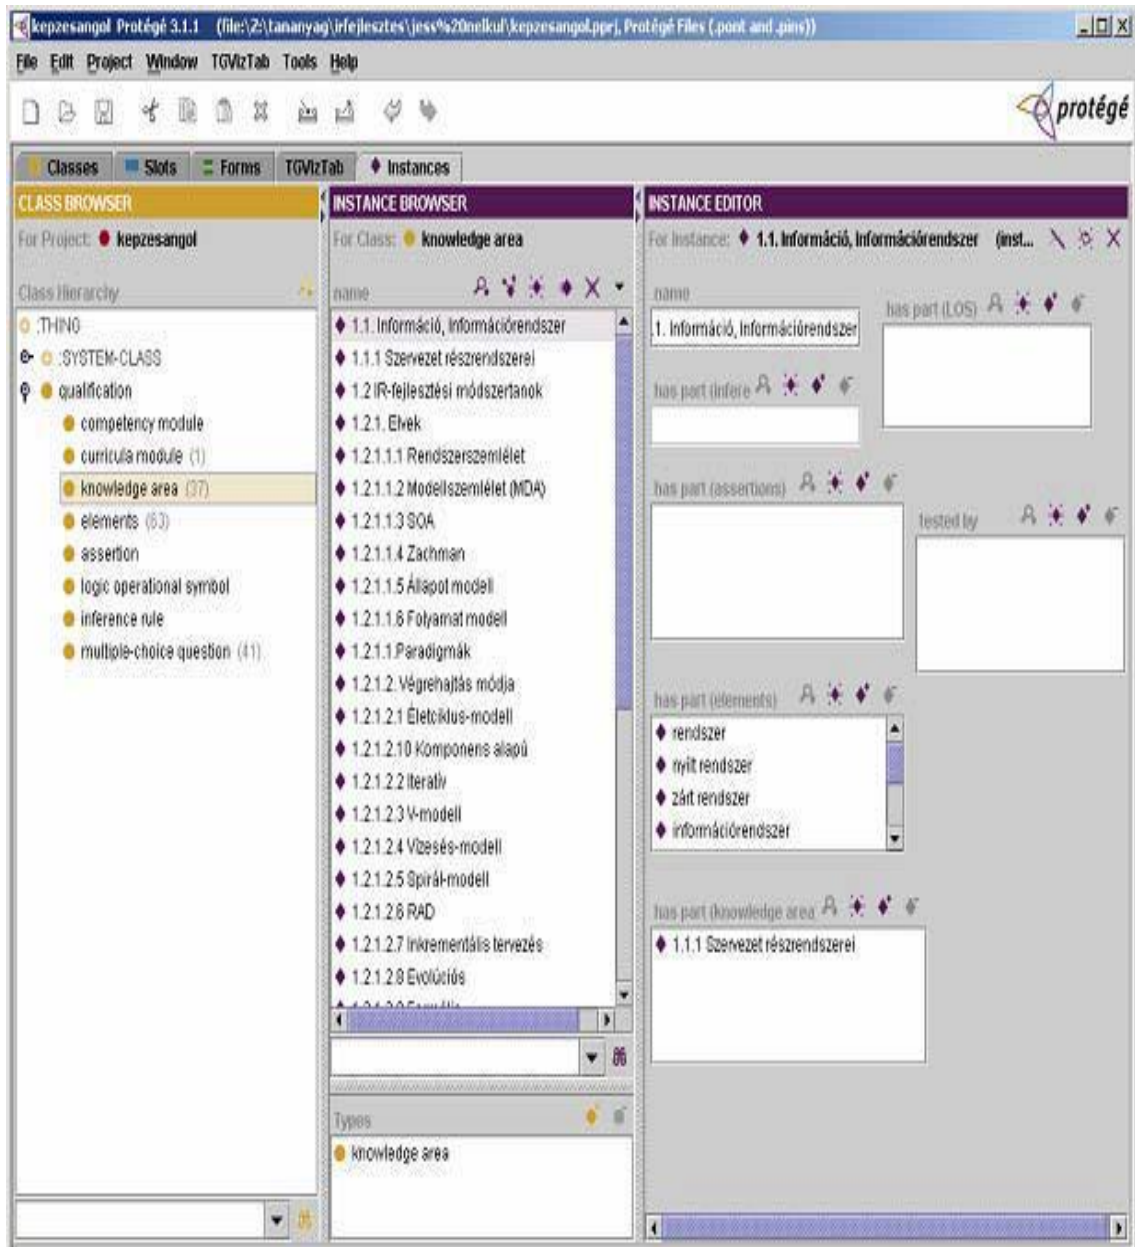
kepzesangol Protégé 3.1.1 (file:\Z:\tananyag\irfejlesztes\jess%20nelkul\kepzesangol.pprj, Protégé Files (.pont and .pins))

File Edit Project Window TGVizTab Tools Help

protégé

Classes Slots Forms TGVizTab Instances

CLASS BROWSER
For Project: kepzesangol
Class Hierarchy
:THING
:SYSTEM-CLASS
qualification
competency module
curricula module (1)
knowledge area (37)
elements (63)
assertion
logic operational symbol
inference rule
multiple-choice question (41)

INSTANCE BROWSER
For Class: knowledge area
name
1.1. Információ, Információrendszer
1.1.1 Szervezet részrendszerei
1.2 IR-fejlesztési módszertanok
1.2.1. Elvek
1.2.1.1.1 Rendszerszemlélet
1.2.1.1.2 Modellszemlélet (MDA)
1.2.1.1.3 SOA
1.2.1.1.4 Zachman
1.2.1.1.5 Állapot modell
1.2.1.1.6 Folyamat modell
1.2.1.1 Paradigmák
1.2.1.2. Végrehajtás módja
1.2.1.2.1 Életciklus-modell
1.2.1.2.10 Komponens alapú
1.2.1.2.2 Iteratív
1.2.1.2.3 V-modell
1.2.1.2.4 Vízesés-modell
1.2.1.2.5 Spirál-modell
1.2.1.2.6 RAD
1.2.1.2.7 Inkrementális tervezés
1.2.1.2.8 Evolúciós
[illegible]

Types
knowledge area

INSTANCE EDITOR
For Instance: 1.1. Információ, Információrendszer (inst...
name
1.1. Információ, Információrendszer
has part (LOS)
has part (infere
has part (assertions)
tested by
has part (elements)
rendszer
nyílt rendszer
zárt rendszer
információrendszer
has part (knowledge area
1.1.1 Szervezet részrendszerei